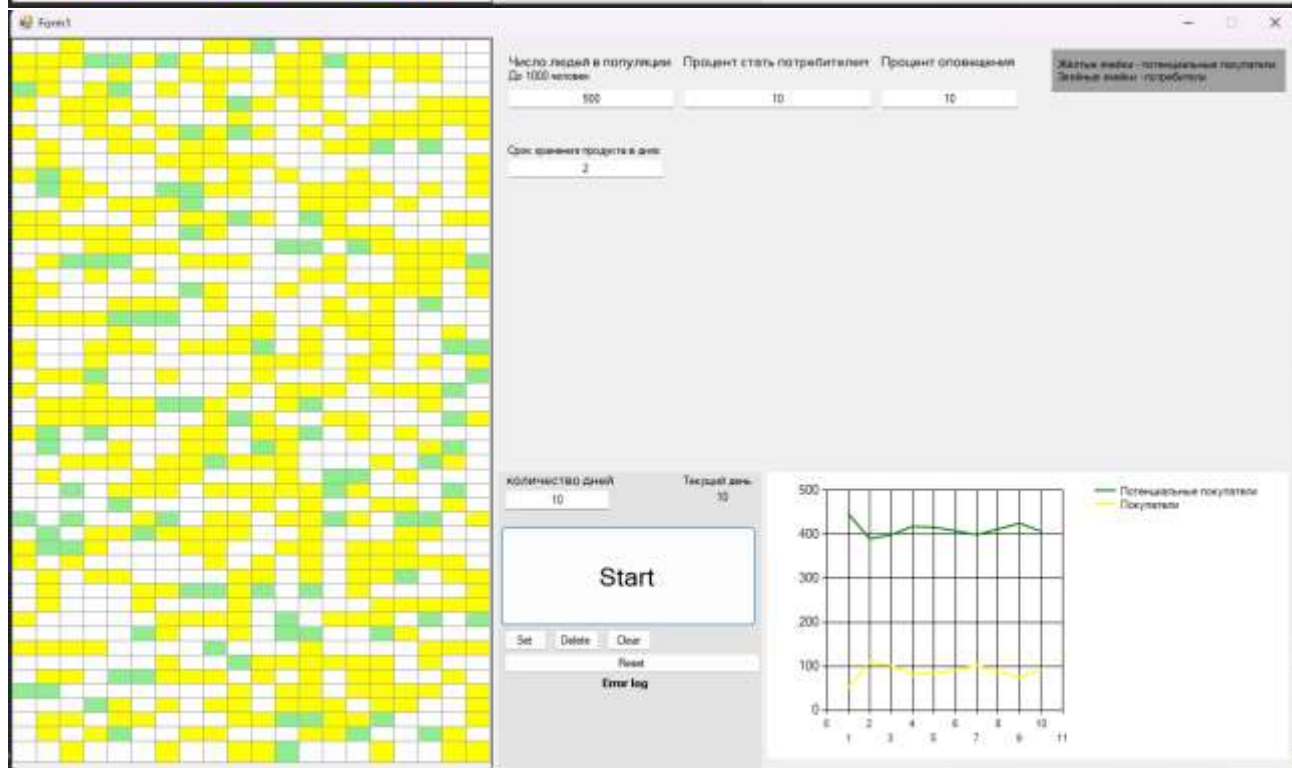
Form1

Число людей в популяции
До 1000 человек
500

Процент стать потребителем
10

Процент оповещения
10

Жёлтые ячейки - потенциальные покупатели
Зелёные ячейки - потребители

Срок хранения продукта в днях
2

количество дней
10

Текущий день
10

Start

Set Delete Clear
Reset
Error log

500
400
300
200
100
0
0 1 2 3 4 5 6 7 8 9 10 11

Потенциальные покупатели
Покупатели